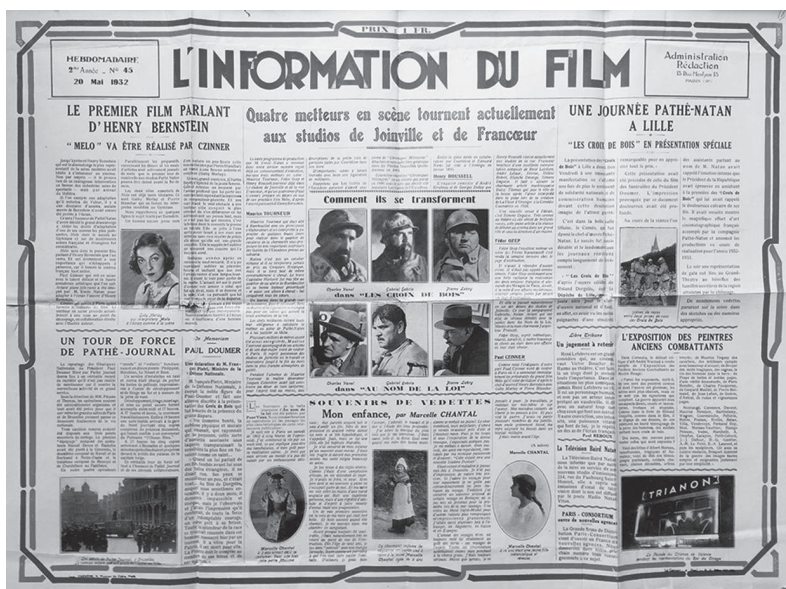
PRIX : 1 FR.

HEBDOMADAIRE
2me Année - N° 45
20 Mai 1932

L'INFORMATION DU FILM

Administration
Rédaction
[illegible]
PARIS

LE PREMIER FILM PARLANT D'HENRY BERNSTEIN

"MELO" VA ÊTRE RÉALISÉ PAR CZINNER

Quatre metteurs en scène tournent actuellement aux studios de Joinville et de Francœur

UNE JOURNÉE PATHÉ-NATAN A LILLE

"LES CROIX DE BOIS" EN PRÉSENTATION SPÉCIALE

Comment ils se transforment

Charles Vanel   Gabriel Gabrio   Pierre Labry

dans "LES CROIX DE BOIS"

Charles Vanel   Gabriel Gabrio   Pierre Labry

dans "AU NOM DE LA LOI"

UN TOUR DE FORCE DE PATHÉ-JOURNAL

PAUL DOUMER

SOUVENIRS DE VEDETTES

Mon enfance, par Marcelle CHANTAL

Marcelle CHANTAL

L'EXPOSITION DES PEINTRES ANCIENS COMBATTANTS

TRIANON

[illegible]